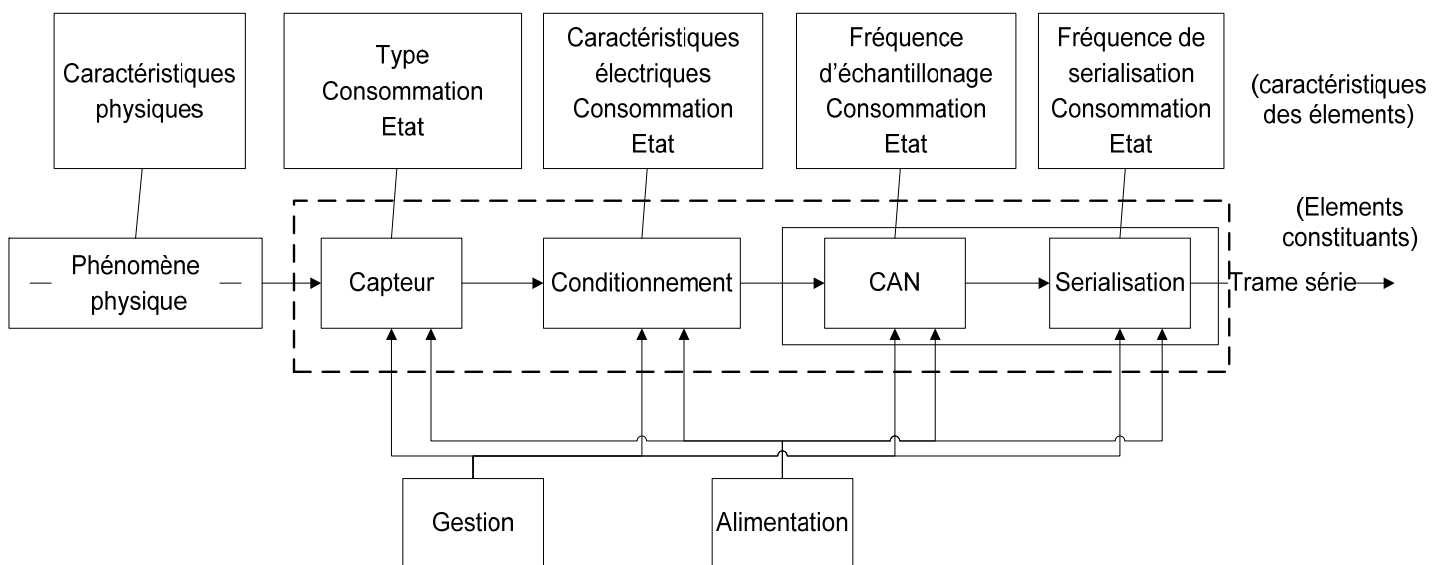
Caractéristiques physiques

Type Consommation Etat

Caractéristiques électriques Consommation Etat

Fréquence d'échantillonage Consommation Etat

Fréquence de serialisation Consommation Etat

(caractéristiques des élements)

(Elements constituants)

Phénomène physique

Capteur

Conditionnement

CAN

Serialisation

Trame série

Gestion

Alimentation